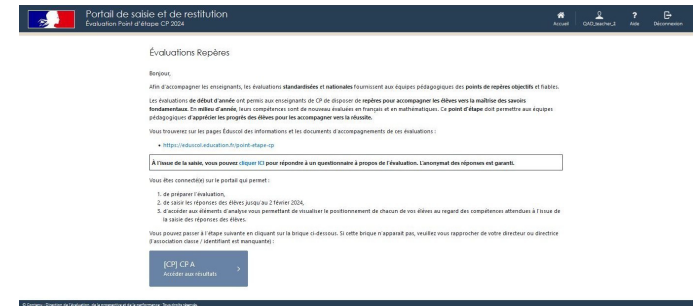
Portail de saisie et de restitution
Évaluation Point d'étape CP 2024

Accueil	CIAD_teacher_2	Aide	Déconnexion

Évaluations Repères

Bonjour,

Afin d'accompagner les enseignants, les évaluations standardisées et nationales fournissent aux équipes pédagogiques des points de repères objectifs et fiables.

Les évaluations de début d'année ont permis aux enseignants de CP de disposer de repères pour accompagner les élèves vers la maîtrise des savoirs fondamentaux. En milieu d'année, leurs compétences sont de nouveau évaluées en français et en mathématiques. Ce point d'étape doit permettre aux équipes pédagogiques d'apprécier les progrès des élèves pour les accompagner vers la réussite.

Vous trouverez sur les pages Éduscol des informations et les documents d'accompagnements de ses évaluations :

• https://eduscol.education.fr/point-etape-cp

À l'issue de la saisie, vous pouvez cliquer ICI pour répondre à un questionnaire à propos de l'évaluation. L'anonymat des réponses est garanti.

Vous êtes connecté(e) sur le portail qui permet :

1. de préparer l'évaluation,
2. de saisir les réponses des élèves jusqu'au 2 février 2024,
3. d'accéder aux éléments d'analyse vous permettant de visualiser le positionnement de chacun de vos élèves au regard des compétences attendues à l'issue de la saisie des réponses des élèves.

Vous pouvez passer à l'étape suivante en cliquant sur la brique ci-dessous. Si cette brique n'apparaît pas, veuillez vous rapprocher de votre directeur ou directrice (l'association classe / identifiant est manquante) :

[CP] CP A
Accéder aux résultats

© Company - Direction de l'évaluation, de la prospective et de la performance. Tous droits réservés.